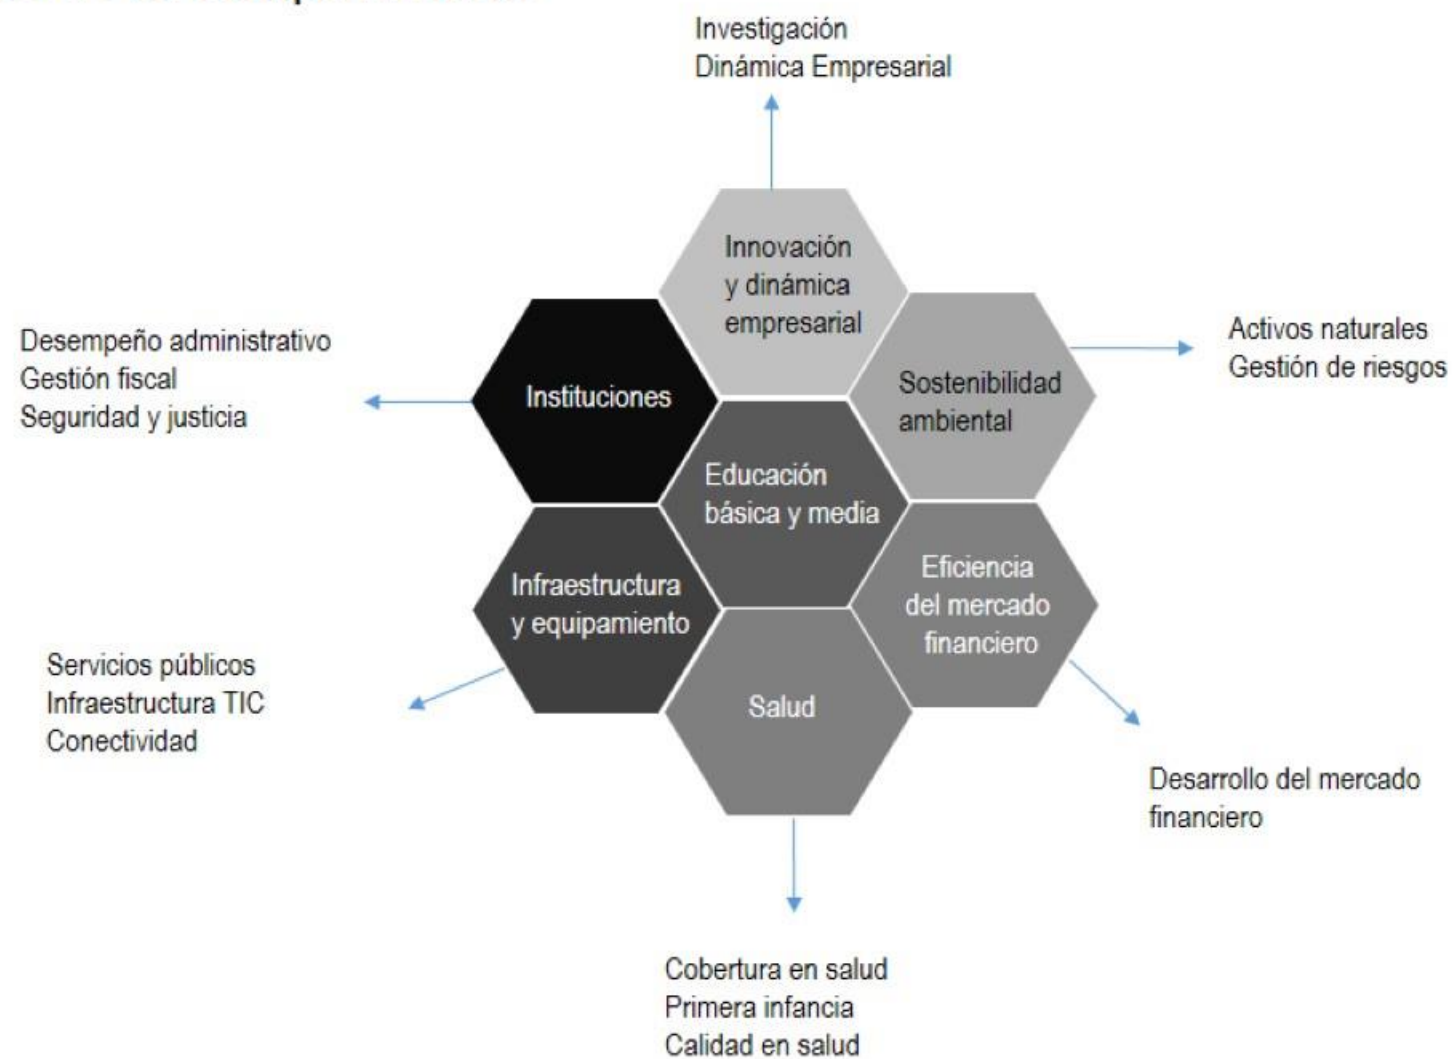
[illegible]

Investigación
Dinámica Empresarial

Innovación y dinámica empresarial

Desempeño administrativo
Gestión fiscal
Seguridad y justicia

Instituciones

Sostenibilidad ambiental

Activos naturales
Gestión de riesgos

Educación básica y media

Infraestructura y equipamiento

Eficiencia del mercado financiero

Servicios públicos
Infraestructura TIC
Conectividad

Salud

Desarrollo del mercado financiero

Cobertura en salud
Primera infancia
Calidad en salud